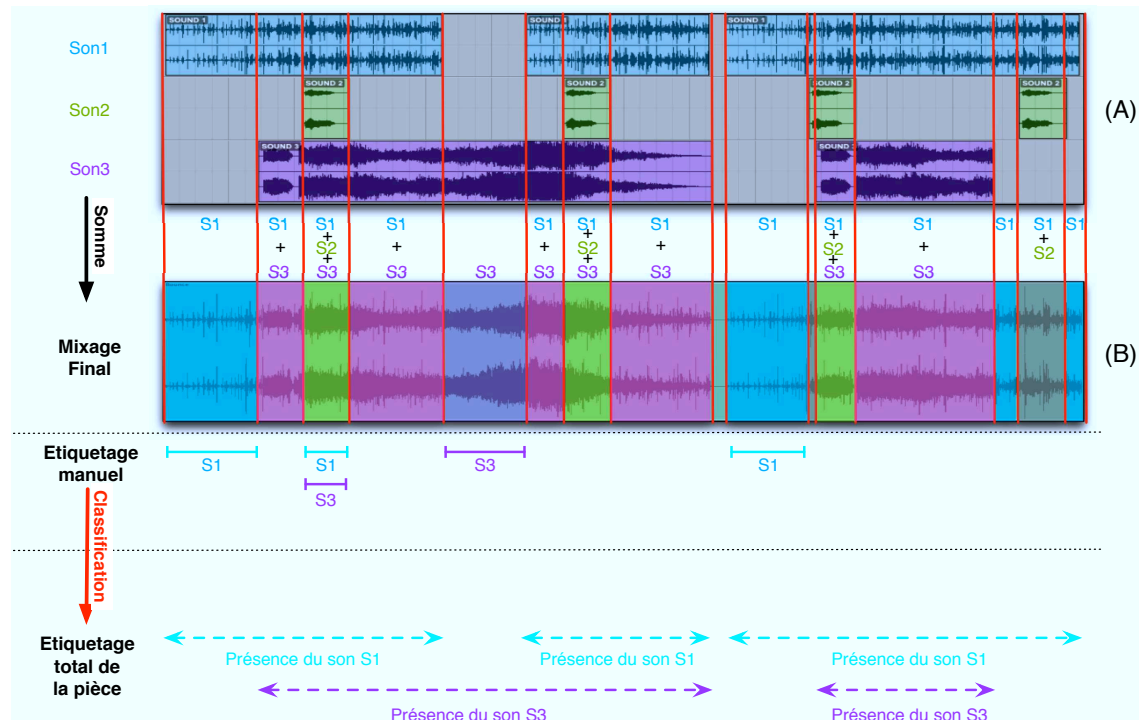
Son1

Son2

Son3

SOUND 1

SOUND 2

SOUND 3

SOUND 1

SOUND 3

SOUND 1

SOUND 2

SOUND 3

SOUND 2

(A)

Somme

S1

S1 + S3

S1 + S2 + S3

S1 + S3

S3

S1 + S3

S1 + S2 + S3

S1 + S3

S1

S1 + S2 + S3

S1 + S3

S1

S1 + S2

S1

Mixage Final

(B)

Etiquetage manuel

S1

S1

S3

S3

S1

Classification

Etiquetage total de la pièce

Présence du son S1

Présence du son S1

Présence du son S1

Présence du son S3

Présence du son S3